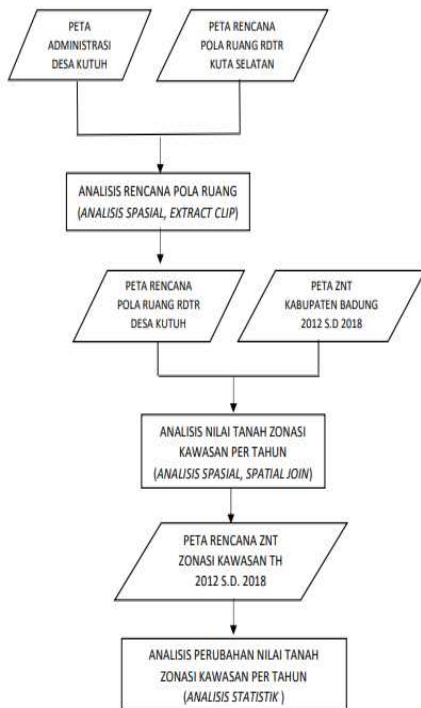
PETA ADMINISTRASI DESA KUTUH

PETA RENCANA POLA RUANG RDTR KUTA SELATAN

ANALISIS RENCANA POLA RUANG (*ANALISIS SPASIAL, EXTRACT CLIP*)

PETA RENCANA POLA RUANG RDTR DESA KUTUH

PETA ZNT KABUPATEN BADUNG 2012 S.D 2018

ANALISIS NILAI TANAH ZONASI KAWASAN PER TAHUN (*ANALISIS SPASIAL, SPATIAL JOIN*)

PETA RENCANA ZNT ZONASI KAWASAN TH 2012 S.D. 2018

ANALISIS PERUBAHAN NILAI TANAH ZONASI KAWASAN PER TAHUN (*ANALISIS STATISTIK* )